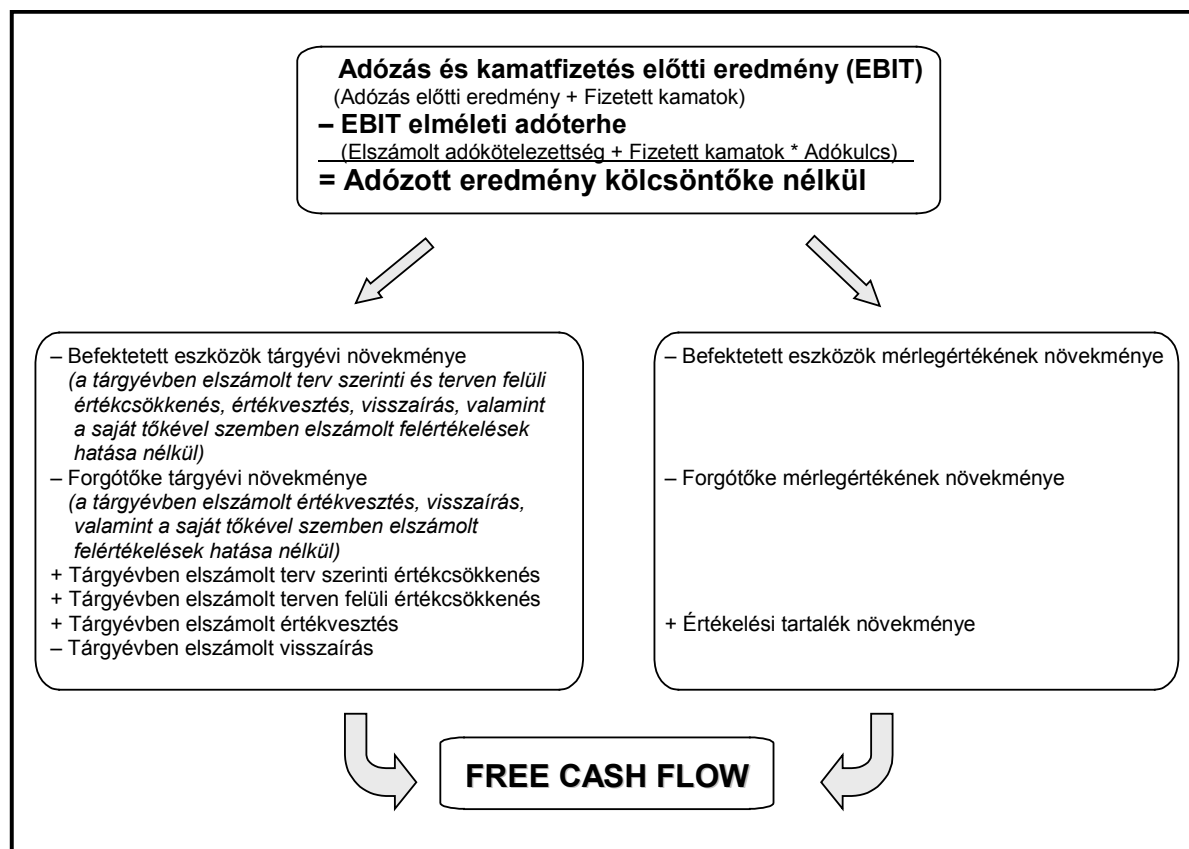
Adózás és kamatfizetés előtti eredmény (EBIT)
(Adózás előtti eredmény + Fizetett kamatok)
– EBIT elméleti adóterhe
(Elszámolt adókötelezettség + Fizetett kamatok * Adókulcs)
= Adózott eredmény kölcsöntőke nélkül

– Befektetett eszközök tárgyévi növekménye
(a tárgyévben elszámolt terv szerinti és terven felüli értékcsökkenés, értékvesztés, visszaírás, valamint a saját tőkével szemben elszámolt felértékelések hatása nélkül)
– Forgótőke tárgyévi növekménye
(a tárgyévben elszámolt értékvesztés, visszaírás, valamint a saját tőkével szemben elszámolt felértékelések hatása nélkül)
+ Tárgyévben elszámolt terv szerinti értékcsökkenés
+ Tárgyévben elszámolt terven felüli értékcsökkenés
+ Tárgyévben elszámolt értékvesztés
– Tárgyévben elszámolt visszaírás

– Befektetett eszközök mérlegértékének növekménye

– Forgótőke mérlegértékének növekménye

+ Értékelési tartalék növekménye

FREE CASH FLOW